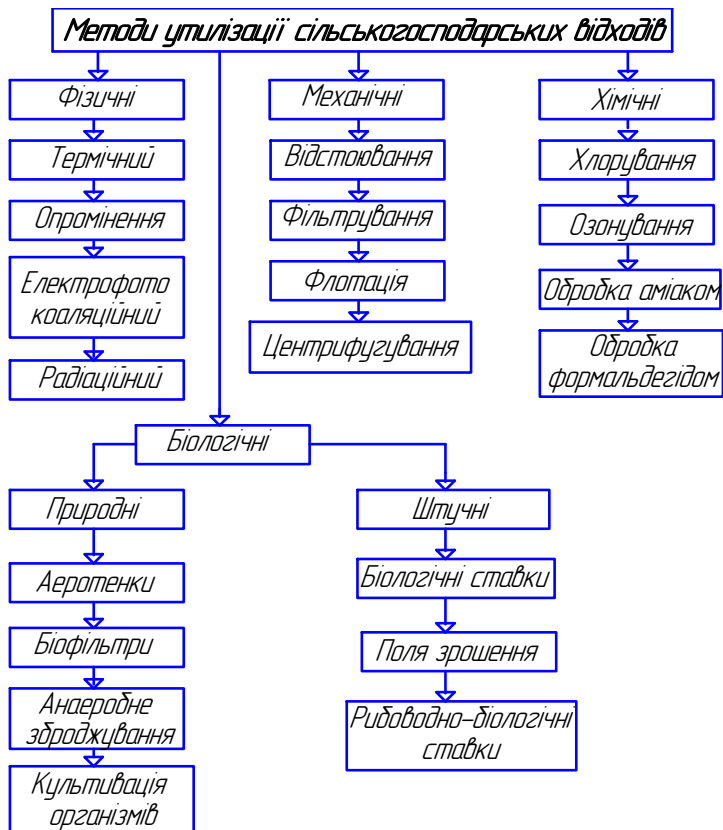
Методи утилізації сільськогосподарських відходів

Фізичні

Термічний

Опромінення

Електрофото коаляційний

Радіаційний

Механічні

Відстоювання

Фільтрування

Флотація

Центрифугування

Хімічні

Хлорування

Озонування

Обробка аміаком

Обробка формальдегідом

Біологічні

Природні

Аеротенки

Біофільтри

Анаеробне зброджування

Культивація організмів

Штучні

Біологічні ставки

Поля зрошення

Рибоводно-біологічні ставки